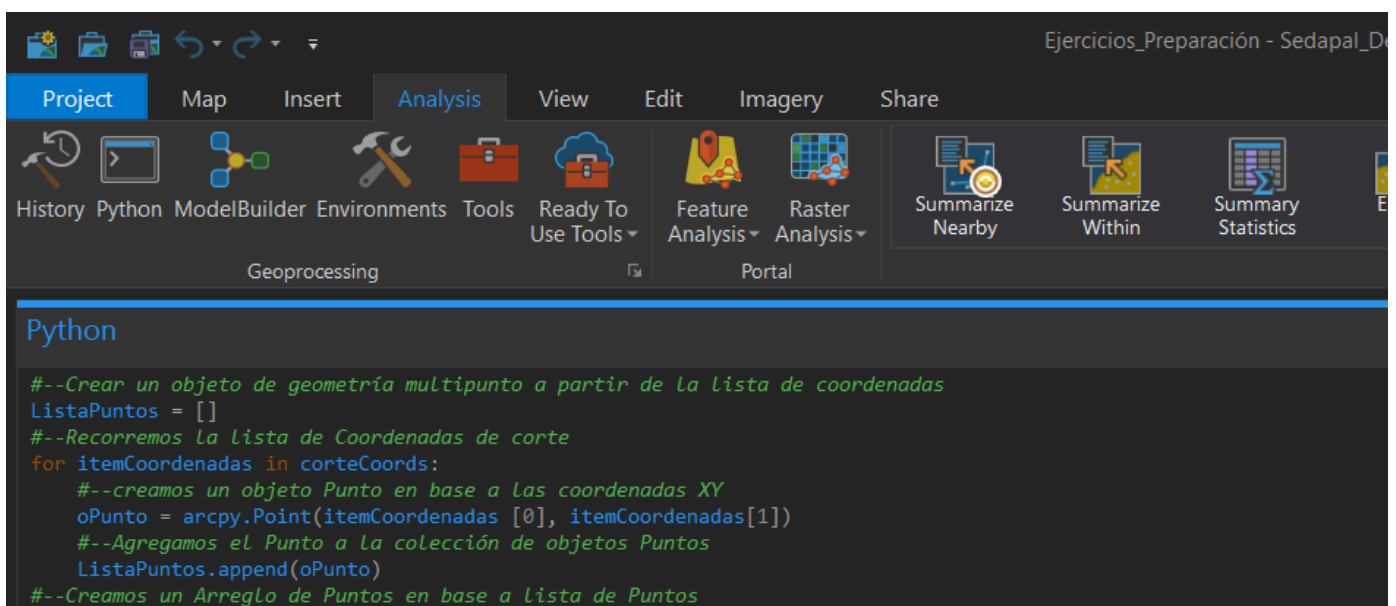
Ejercicios_Preparación - Sedapal_De

Project Map Insert Analysis View Edit Imagery Share

History Python ModelBuilder Environments Tools Ready To Use Tools

Geoprocessing

Feature Analysis Raster Analysis

Portal

Summarize Nearby Summarize Within Summary Statistics E

Python

#--Crear un objeto de geometría multipunto a partir de la lista de coordenadas
ListaPuntos = []
#--Recorremos la lista de Coordenadas de corte
for itemCoordenadas in corteCoords:
    #--creamos un objeto Punto en base a las coordenadas XY
    oPunto = arcpy.Point(itemCoordenadas [0], itemCoordenadas[1])
    #--Agregamos el Punto a la colección de objetos Puntos
    ListaPuntos.append(oPunto)
#--Creamos un Arreglo de Puntos en base a lista de Puntos